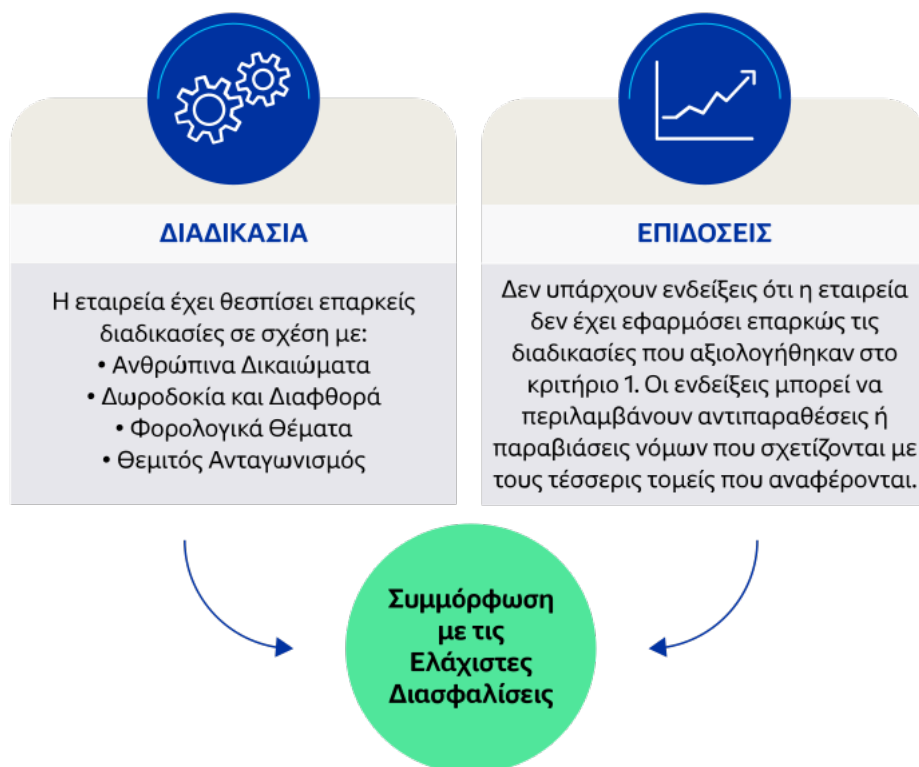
ΔΙΑΔΙΚΑΣΙΑ

Η εταιρεία έχει θεσπίσει επαρκείς διαδικασίες σε σχέση με:
• Ανθρώπινα Δικαιώματα
• Δωροδοκία και Διαφθορά
• Φορολογικά Θέματα
• Θεμιτός Ανταγωνισμός

ΕΠΙΔΟΣΕΙΣ

Δεν υπάρχουν ενδείξεις ότι η εταιρεία δεν έχει εφαρμόσει επαρκώς τις διαδικασίες που αξιολογήθηκαν στο κριτήριο 1. Οι ενδείξεις μπορεί να περιλαμβάνουν αντιπαραθέσεις ή παραβιάσεις νόμων που σχετίζονται με τους τέσσερις τομείς που αναφέρονται.

Συμμόρφωση με τις Ελάχιστες Διασφαλίσεις